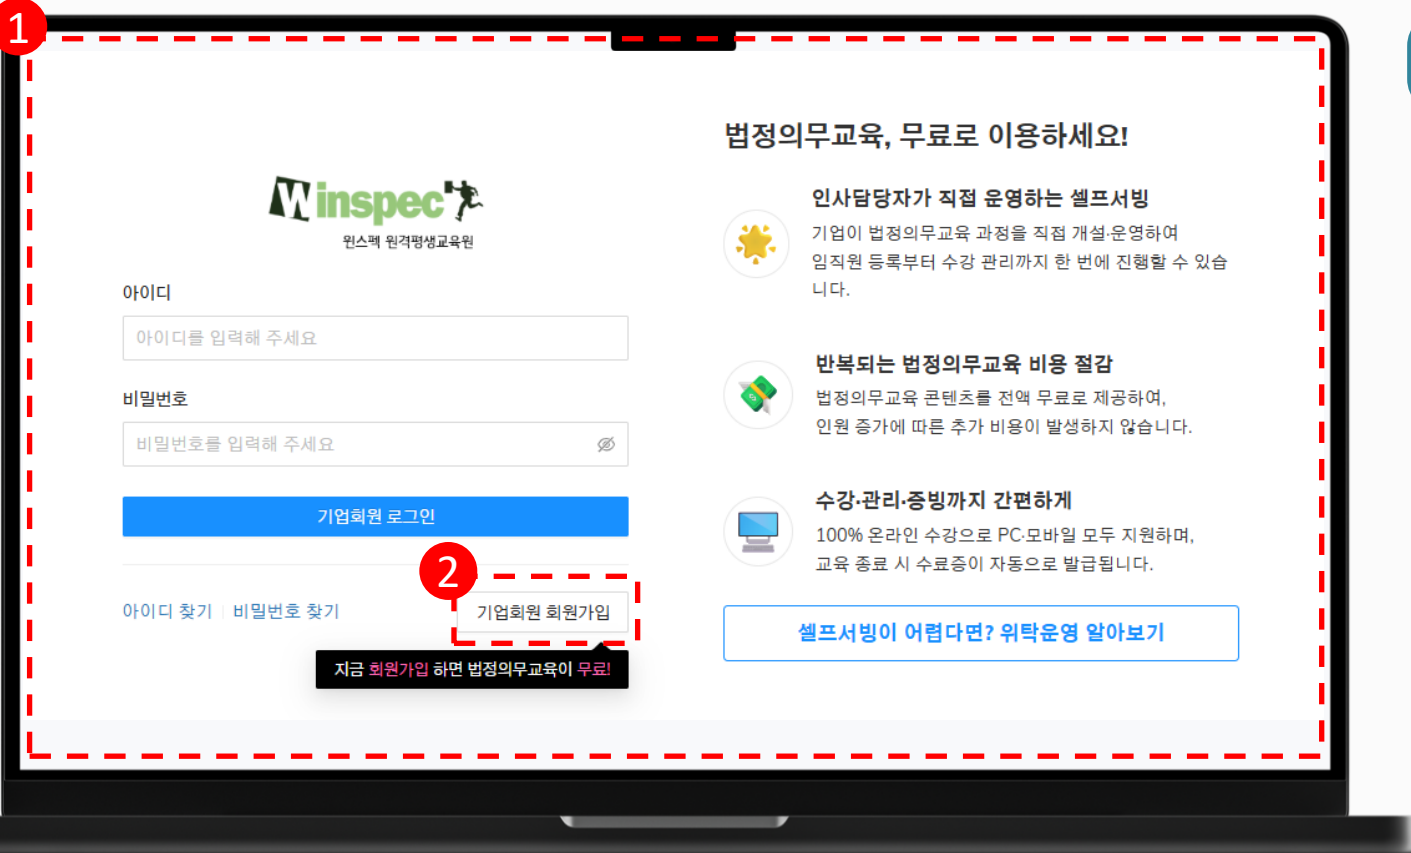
1

Winspec
윈스펙 원격평생교육원

아이디
아이디를 입력해 주세요

비밀번호
비밀번호를 입력해 주세요

기업회원 로그인

아이디 찾기 | 비밀번호 찾기

2

기업회원 회원가입

지금 회원가입 하면 법정의무교육이 무료!

법정의무교육, 무료로 이용하세요!

인사담당자가 직접 운영하는 셀프서빙
기업이 법정의무교육 과정을 직접 개설·운영하여 임직원 등록부터 수강 관리까지 한 번에 진행할 수 있습니다.

반복되는 법정의무교육 비용 절감
법정의무교육 콘텐츠를 전액 무료로 제공하여, 인원 증가에 따른 추가 비용이 발생하지 않습니다.

수강·관리·증빙까지 간편하게
100% 온라인 수강으로 PC·모바일 모두 지원하며, 교육 종료 시 수료증이 자동으로 발급됩니다.

셀프서빙이 어렵다면? 위탁운영 알아보기